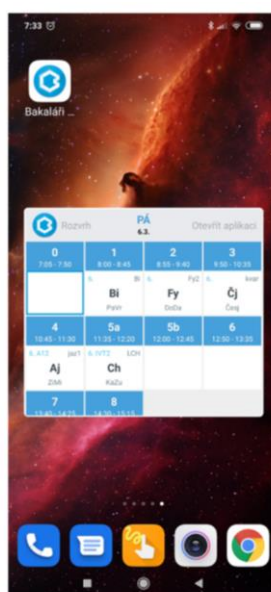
7:33

Bakaláři ...

Rozvrh
PÁ
6.3.
Otevřít aplikaci

| 0 7:05 - 7:50 | 1 8:00 - 8:45 | 2 8:55 - 9:40 | 3 9:50 - 10:35 |
|---|---|---|---|
| | Bi Pohři | Fy DoDa | Čj Česj |
| 4 10:45 - 11:30 | 5a 11:35 - 12:20 | 5b 12:00 - 12:45 | 6 12:50 - 13:35 |
| Aj Zillr | Ch KaZu | | |
| 7 13:40 - 14:25 | 8 14:30 - 15:15 | | |